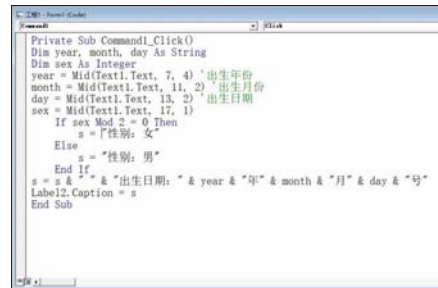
工程1 - Form1 (Code)
Command1
Click

Private Sub Command1_Click()
Dim year, month, day As String
Dim sex As Integer
year = Mid(Text1.Text, 7, 4) '出生年份
month = Mid(Text1.Text, 11, 2) '出生月份
day = Mid(Text1.Text, 13, 2) '出生日期
sex = Mid(Text1.Text, 17, 1)
If sex Mod 2 = 0 Then
s = "性别: 女"
Else
s = "性别: 男"
End If
s = s & " " & "出生日期: " & year & "年" & month & "月" & day & "号"
Label2.Caption = s
End Sub